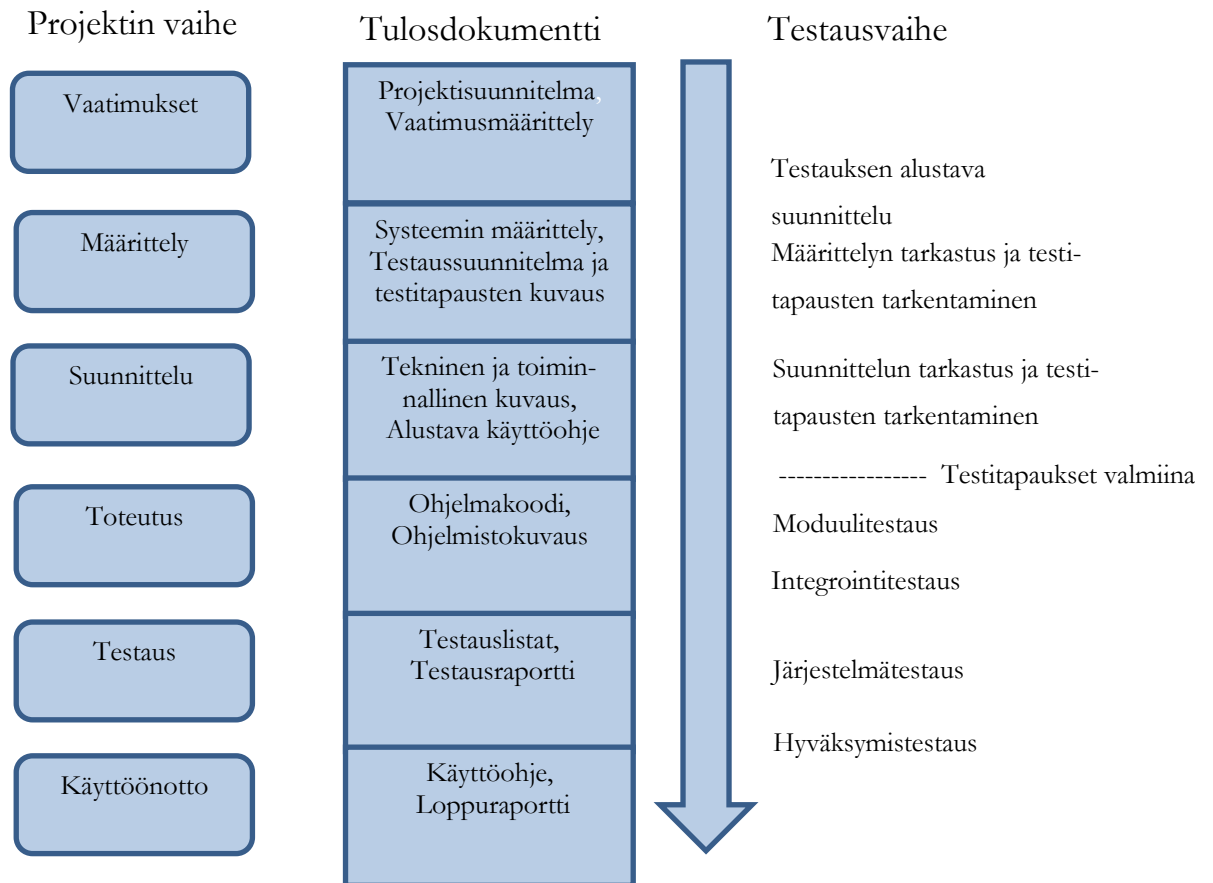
Projektin vaihe

Tulosdokumentti

Testausvaihe

Vaatimukset

Projektisuunnitelma, Vaatimusmäärittely

Testauksen alustava suunnittelu

Määrittely

Systeemin määrittely, Testaussuunnitelma ja testitapausten kuvaus

Määrittelyn tarkastus ja testitapausten tarkentaminen

Suunnittelu

Tekninen ja toiminnallinen kuvaus, Alustava käyttöohje

Suunnittelun tarkastus ja testitapausten tarkentaminen

---------------- Testitapaukset valmiina

Toteutus

Ohjelmakoodi, Ohjelmistokuvaus

Moduulitestaus

Integrointitestaus

Testaus

Testauslistat, Testausraportti

Järjestelmätestaus

Hyväksymistestaus

Käyttöönotto

Käyttöohje, Loppuraportti